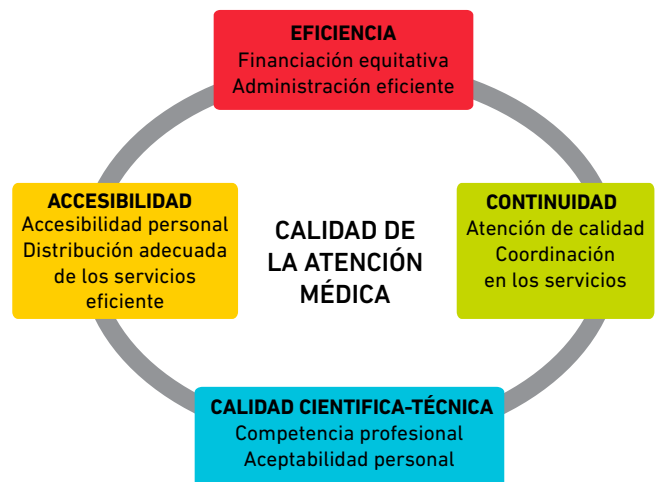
EFICIENCIA
Financiación equitativa
Administración eficiente

ACCESIBILIDAD
Accesibilidad personal
Distribución adecuada de los servicios eficiente

CALIDAD DE LA ATENCIÓN MÉDICA

CONTINUIDAD
Atención de calidad
Coordinación en los servicios

CALIDAD CIENTIFICA-TÉCNICA
Competencia profesional
Aceptabilidad personal